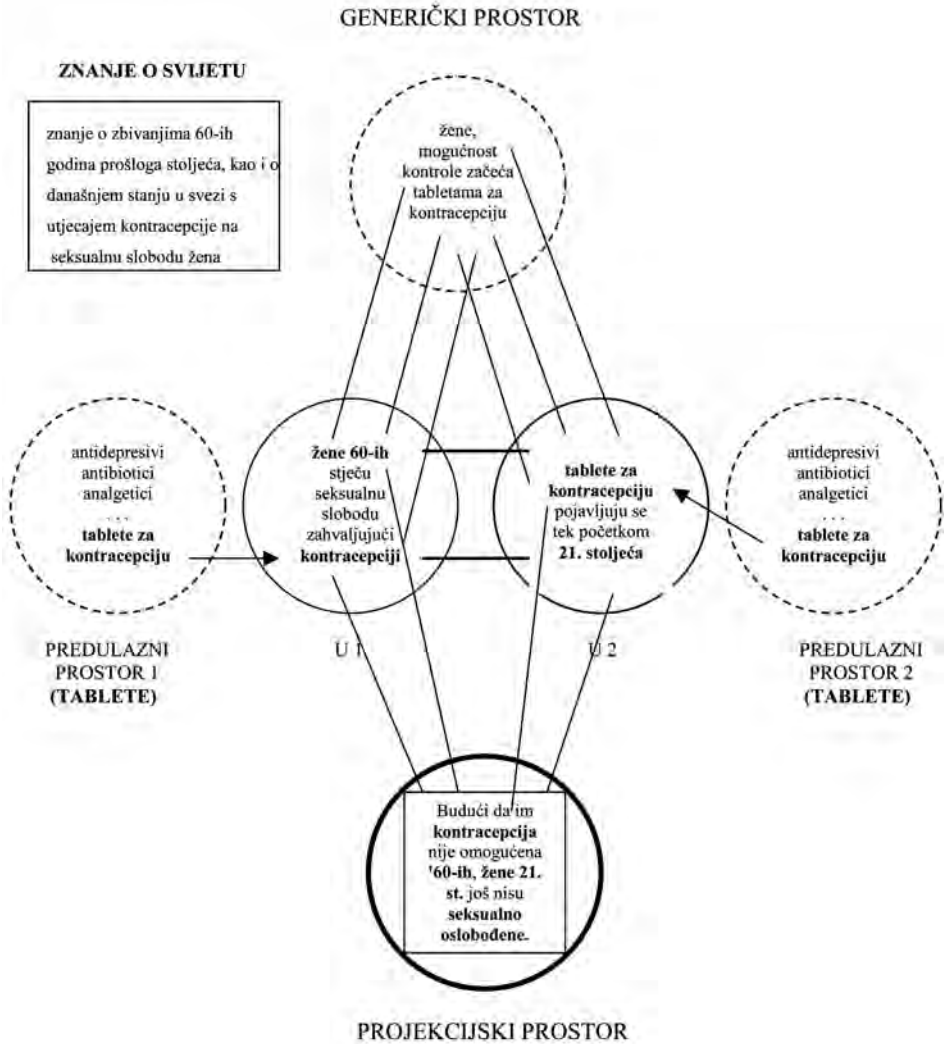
GENERIČKI PROSTOR

ZNANJE O SVIJETU

znanje o zbivanjima 60-ih godina prošloga stoljeća, kao i o današnjem stanju u svezi s utjecajem kontracepcije na seksualnu slobodu žena

žene, mogućnost kontrole začeća tabletama za kontracepciju

antidepresivi antibiotici analgetici . . . **tablete za kontracepciju**

**žene 60-ih** stječu seksualnu slobodu zahvaljujući **kontracepciji**

**tablete za kontracepciju** pojavljuju se tek početkom **21. stoljeća**

antidepresivi antibiotici analgetici . . . **tablete za kontracepciju**

PREDULAZNI PROSTOR 1 **(TABLETE)**

U 1

U 2

PREDULAZNI PROSTOR 2 **(TABLETE)**

Budući da im **kontracepcija** nije omogućena **'60-ih, žene 21. st.** još nisu **seksualno oslobođene.**

PROJEKCIJSKI PROSTOR